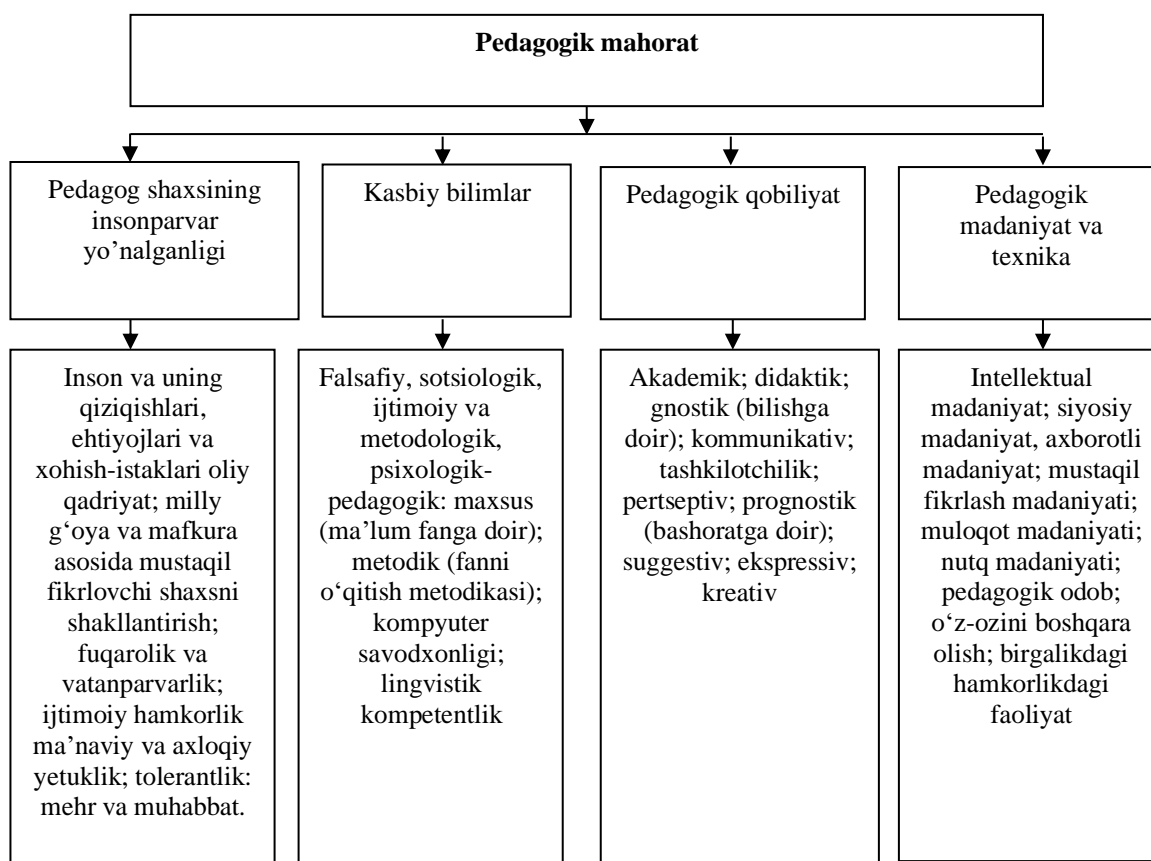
Pedagogik mahorat

Pedagog shaxsining insonparvar yo’nalganligi

Kasbiy bilimlar

Pedagogik qobiliyat

Pedagogik madaniyat va texnika

Inson va uning qiziqishlari, ehtiyojlari va xohish-istaklari oliy qadriyat; milly g‘oya va mafkura asosida mustaqil fikrlovchi shaxsni shakllantirish; fuqarolik va vatanparvarlik; ijtimoiy hamkorlik ma’naviy va axloqiy yetuklik; tolerantlik: mehr va muhabbat.

Falsafiy, sotsiologik, ijtimoiy va metodologik, psixologik-pedagogik: maxsus (ma’lum fanga doir); metodik (fanni o‘qitish metodikasi); kompyuter savodxonligi; lingvistik kompetentlik

Akademik; didaktik; gnostik (bilishga doir); kommunikativ; tashkilotchilik; pertseptiv; prognostik (bashoratga doir); suggestiv; ekspressiv; kreativ

Intellektual madaniyat; siyosiy madaniyat, axborotli madaniyat; mustaqil fikrlash madaniyati; muloqot madaniyati; nutq madaniyati; pedagogik odob; o‘z-ozini boshqara olish; birgalikdagi hamkorlikdagi faoliyat